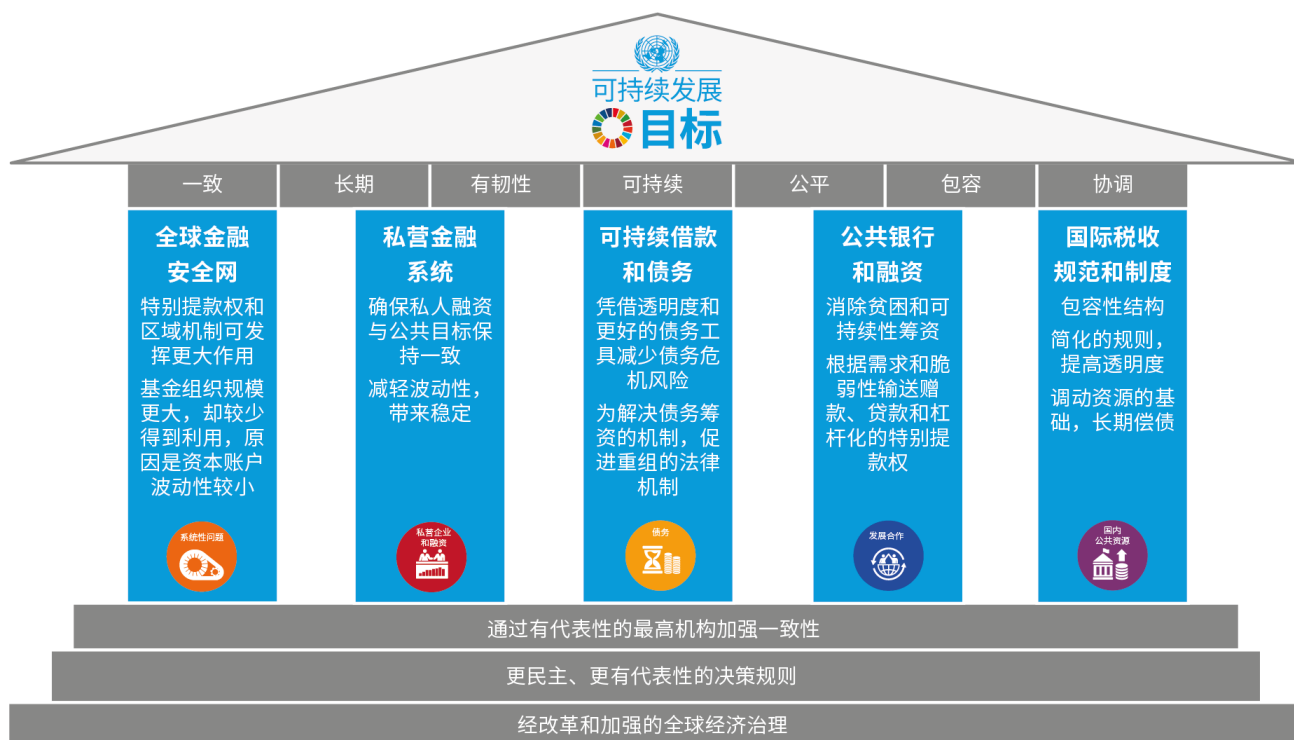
可持续发展
目标

一致 | 长期 | 有韧性 | 可持续 | 公平 | 包容 | 协调

全球金融安全网

特别提款权和区域机制可发挥更大作用

基金组织规模更大，却较少得到利用，原因是资本账户波动性较小

系统性问题

私营金融系统

确保私人融资与公共目标保持一致

减轻波动性，带来稳定

私营企业和融资

可持续借款和债务

凭借透明度和更好的债务工具减少债务危机风险

为解决债务筹资的机制，促进重组的法律机制

债务

公共银行和融资

消除贫困和可持续性筹资

根据需求和脆弱性输送赠款、贷款和杠杆化的特别提款权

发展合作

国际税收规范和制度

包容性结构

简化的规则，提高透明度

调动资源的基础，长期偿债

国内公共资源

通过有代表性的最高机构加强一致性

更民主、更有代表性的决策规则

经改革和加强的全球经济治理